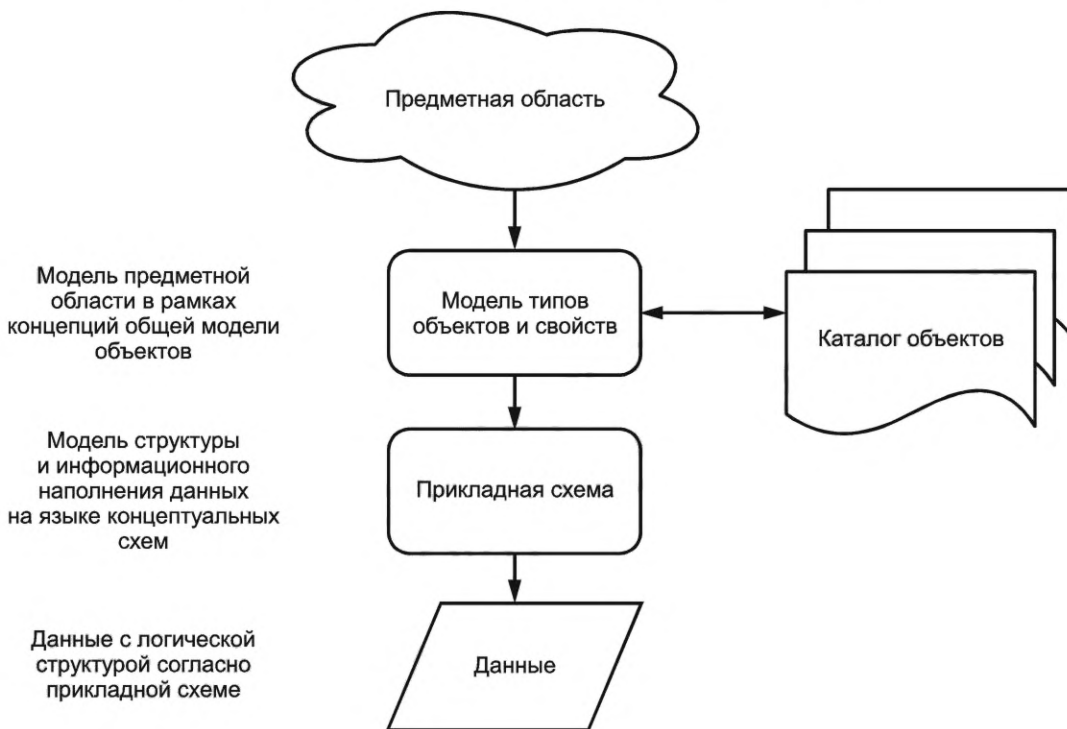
Предметная область

Модель предметной области в рамках концепций общей модели объектов

Модель типов объектов и свойств

Каталог объектов

Модель структуры и информационного наполнения данных на языке концептуальных схем

Прикладная схема

Данные с логической структурой согласно прикладной схеме

Данные